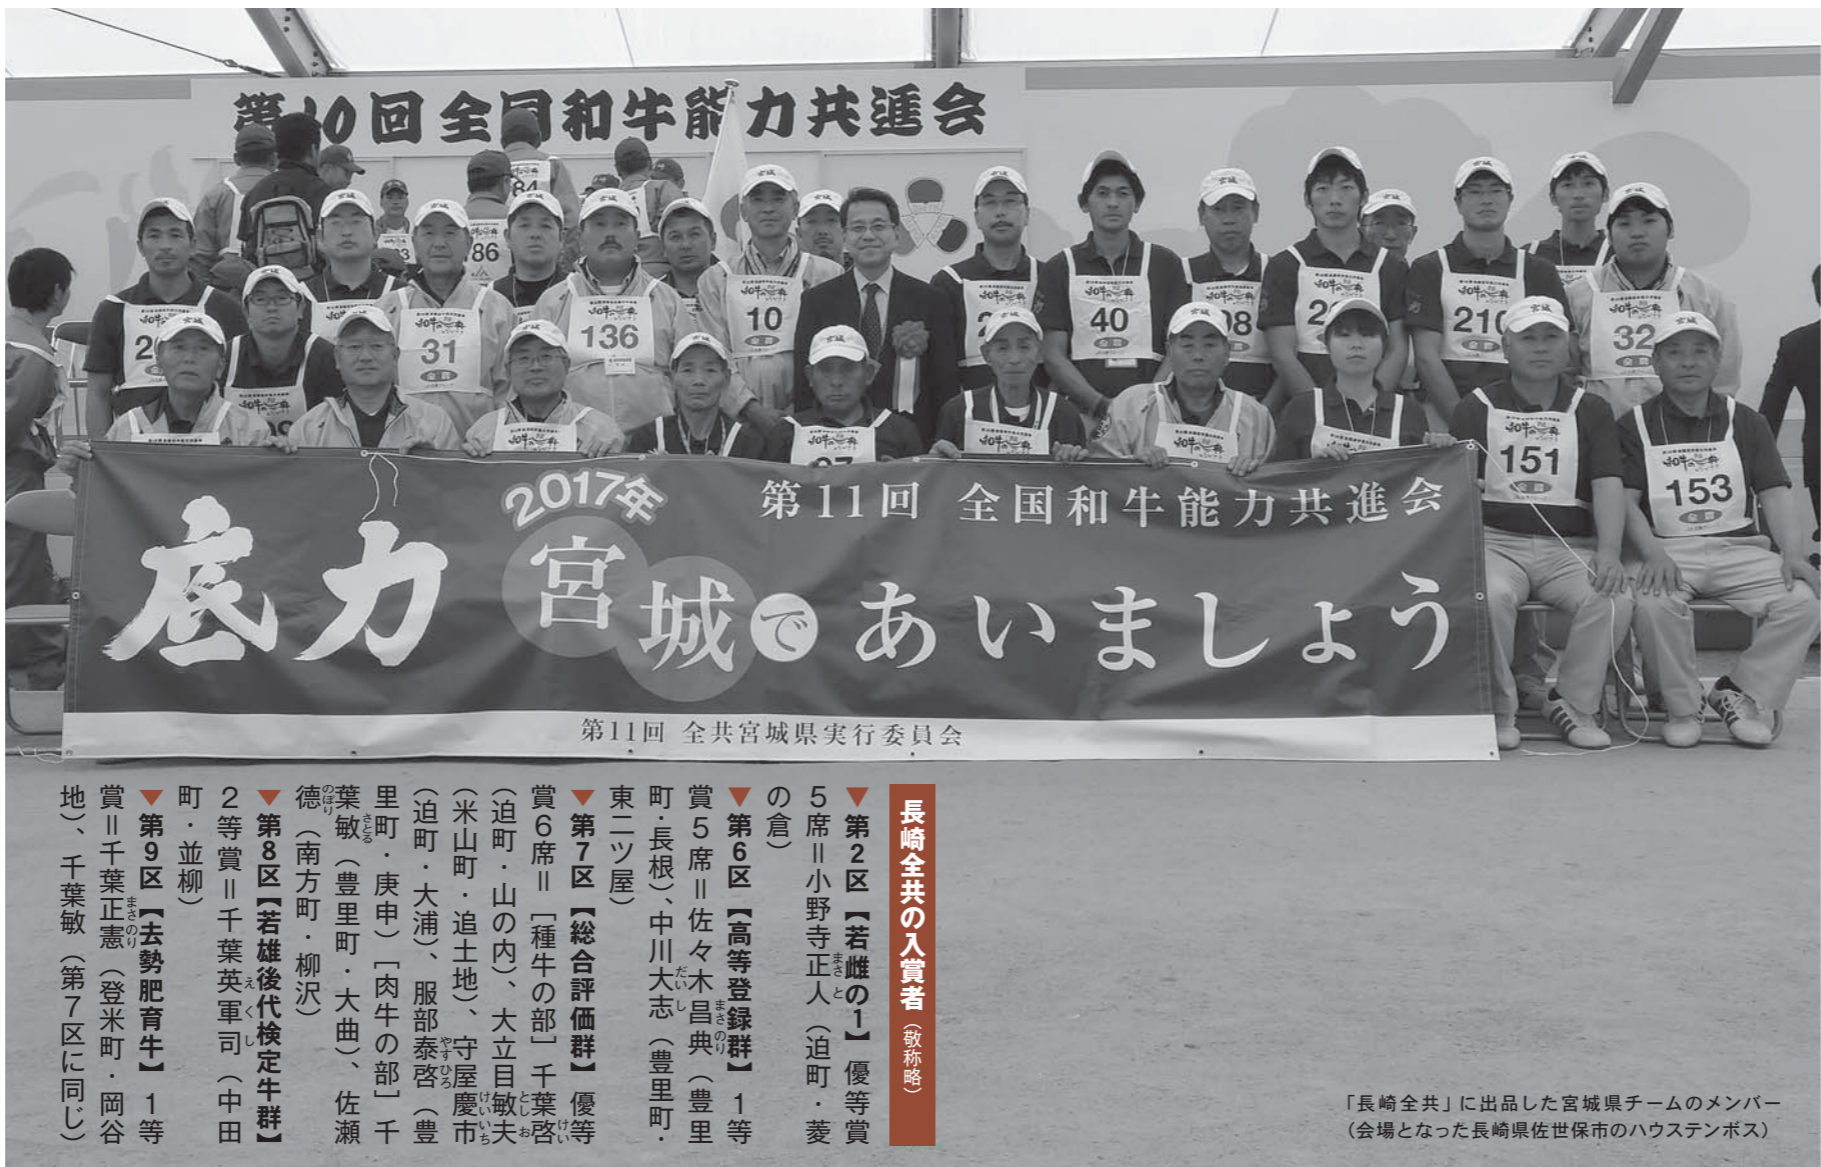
第10回全国和牛能力共進会

2017年
第11回 全国和牛能力共進会
底力 宮城であいましょう
第11回 全共宮城県実行委員会

10 136 31 40 210 32 151 153 186

長崎全共の入賞者（敬称略）

▼第2区【若雌の1】優等賞5席＝小野寺正人（迫町・菱の倉）

▼第6区【高等登録群】1等賞5席＝佐々木昌典（豊里町・長根）、中川大志（豊里町・東二ツ屋）

▼第7区【総合評価群】優等賞6席＝［種牛の部］千葉啓（迫町・山の内）、大立目敏夫（米山町・追土地）、守屋慶市（迫町・大浦）、服部泰啓（豊里町・庚申）［肉牛の部］千葉敏（豊里町・大曲）、佐瀬徳（南方町・柳沢）

▼第8区【若雄後代検定牛群】2等賞＝千葉英軍司（中田町・並柳）

▼第9区【去勢肥育牛】1等賞＝千葉正憲（登米町・岡谷地）、千葉敏（第7区に同じ）

「長崎全共」に出品した宮城県チームのメンバー（会場となった長崎県佐世保市のハウステンボス）